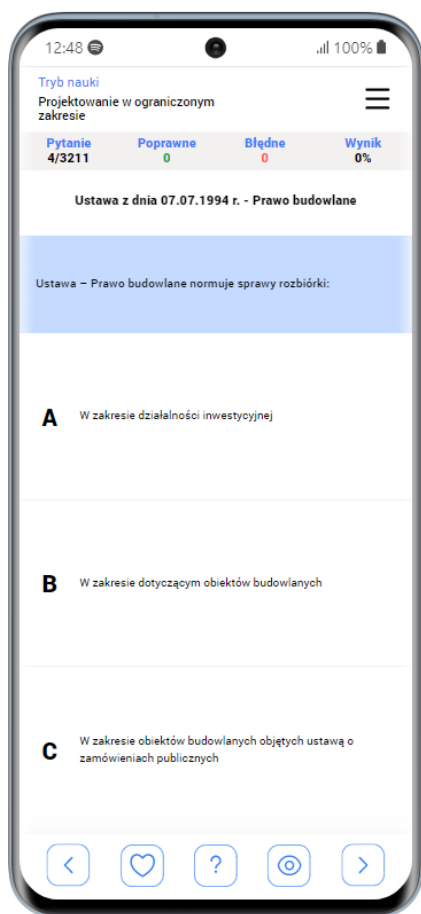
12:48 .ıll 100%

Tryb nauki
Projektowanie w ograniczonym zakresie

| Pytanie | Poprawne | Błędne | Wynik |
|---|---|---|---|
| 4/3211 | 0 | 0 | 0% |

Ustawa z dnia 07.07.1994 r. - Prawo budowlane

Ustawa – Prawo budowlane normuje sprawy rozbiórki:

A W zakresie działalności inwestycyjnej

B W zakresie dotyczącym obiektów budowlanych

C W zakresie obiektów budowlanych objętych ustawą o zamówieniach publicznych

?